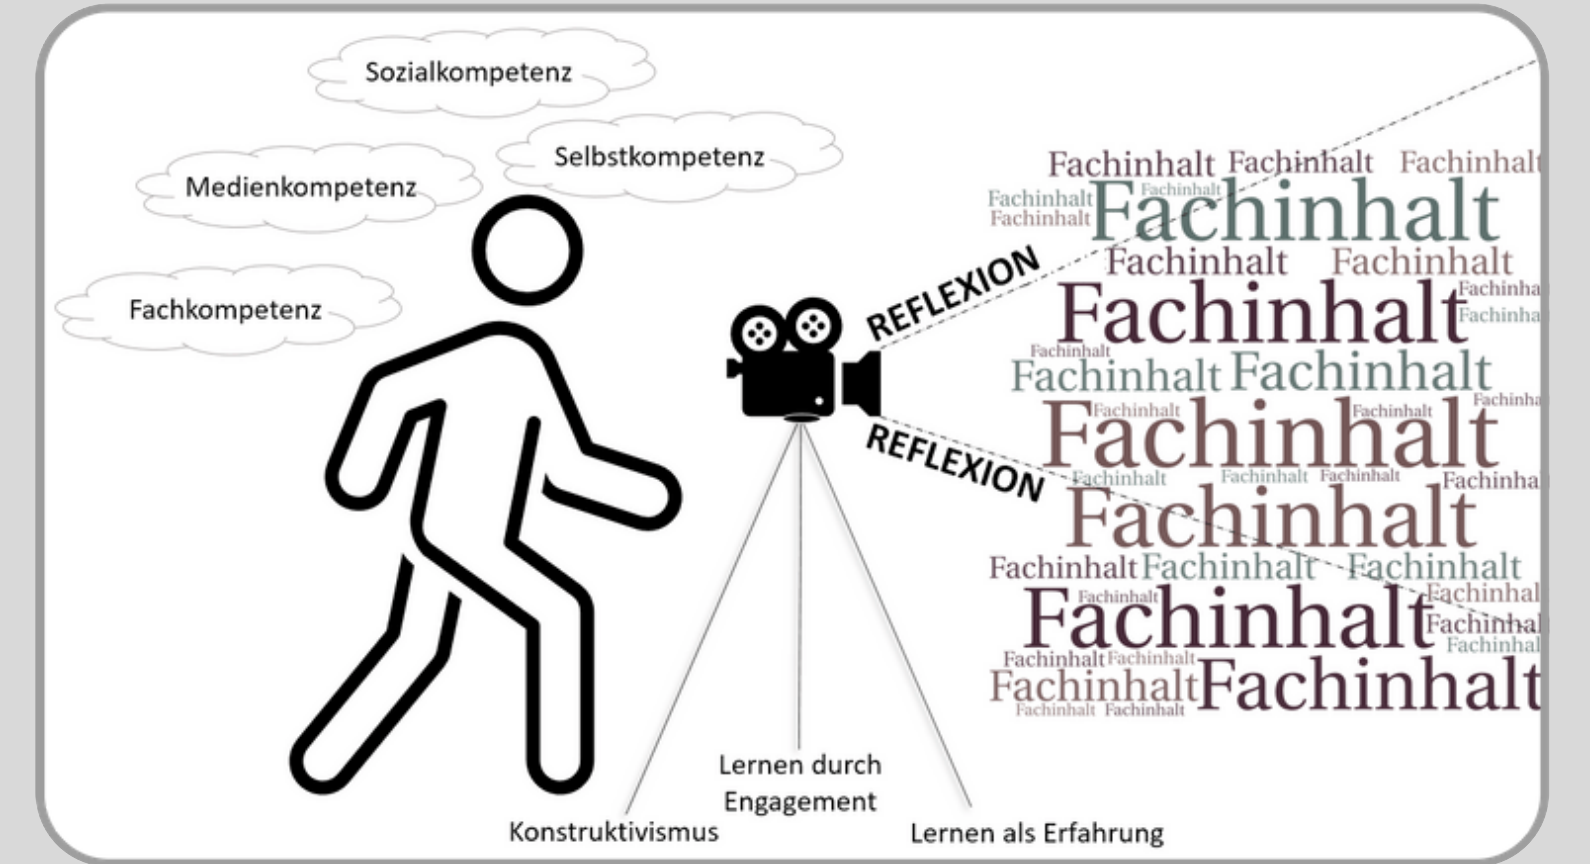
Sozialkompetenz

Selbstkompetenz

Medienkompetenz

Fachkompetenz

REFLEXION

REFLEXION

Fachinhalt Fachinhalt Fachinhalt
Fachinhalt Fachinhalt Fachinhalt Fachinhalt
Fachinhalt Fachinhalt
Fachinhalt Fachinha Fachinha
Fachinhalt Fachinhalt Fachinhalt
Fachinhalt Fachinhalt Fachinhalt Fachinha
Fachinhalt Fachinhalt Fachinhalt Fachinhal
Fachinhalt
Fachinhalt Fachinhalt Fachinhalt
Fachinhalt Fachinhalt Fachinhal
Fachinhalt Fachinhal Fachinhal
Fachinhalt Fachinhalt
Fachinhalt Fachinhalt
Fachinhalt Fachinhalt

Lernen durch Engagement

Konstruktivismus

Lernen als Erfahrung